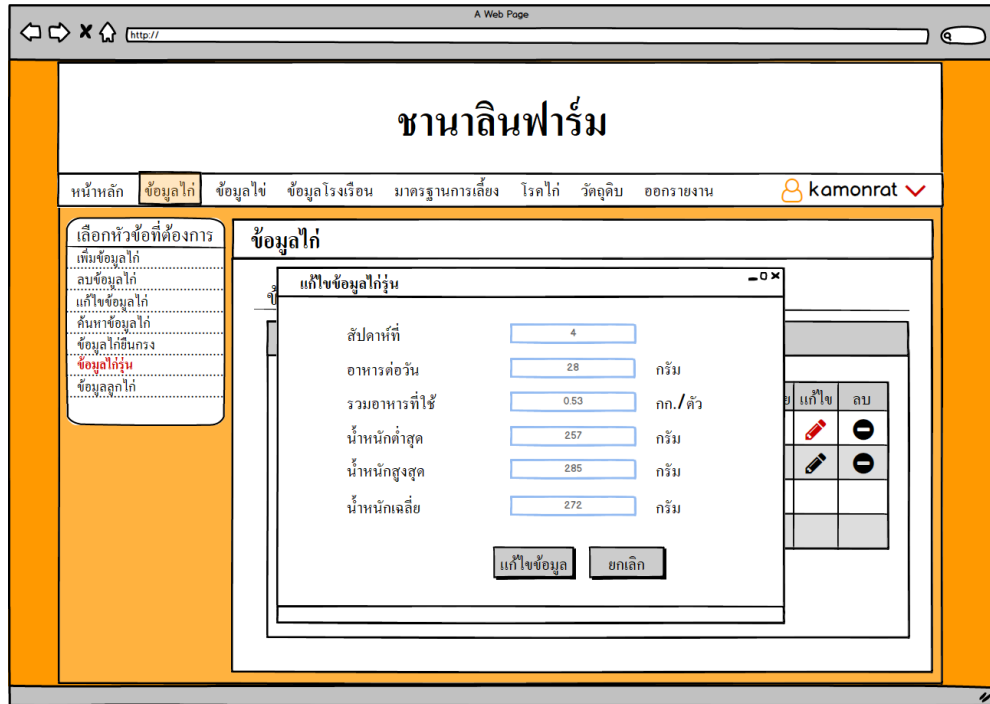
A Web Page

http://

ชานาลินฟาร์ม

หน้าหลัก ข้อมูลไก่ ข้อมูลไข่ ข้อมูลโรงเรือน มาตรฐานการเลี้ยง โรคไก่ วัตถุดิบ ออกรายงาน

kamonrat

เลือกหัวข้อที่ต้องการ
เพิ่มข้อมูลไก่
ลบข้อมูลไก่
แก้ไขข้อมูลไก่
ค้นหาข้อมูลไก่
ข้อมูลไก่ยืนกรง
ข้อมูลไก่รุ่น
ข้อมูลลูกไก่

ข้อมูลไก่

แก้ไขข้อมูลไก่รุ่น

| | | |
|---|---|---|
| สัปดาห์ที่ | 4 | |
| อาหารต่อวัน | 28 | กรัม |
| รวมอาหารที่ใช้ | 0.53 | กก./ตัว |
| น้ำหนักต่ำสุด | 257 | กรัม |
| น้ำหนักสูงสุด | 285 | กรัม |
| น้ำหนักเฉลี่ย | 272 | กรัม |

แก้ไขข้อมูล ยกเลิก

แก้ไข ลบ